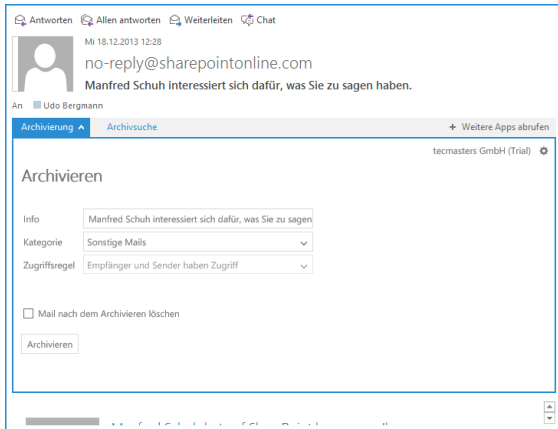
Antworten Allen antworten Weiterleiten Chat

Mi 18.12.2013 12:28

no-reply@sharepointonline.com

Manfred Schuh interessiert sich dafür, was Sie zu sagen haben.

An Udo Bergmann

Archivierung Archivsuche + Weitere Apps abrufen

tecmasters GmbH (Trial)

Archivieren

Info Manfred Schuh interessiert sich dafür, was Sie zu sagen

Kategorie Sonstige Mails

Zugriffsregel Empfänger und Sender haben Zugriff

Mail nach dem Archivieren löschen

Archivieren

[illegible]